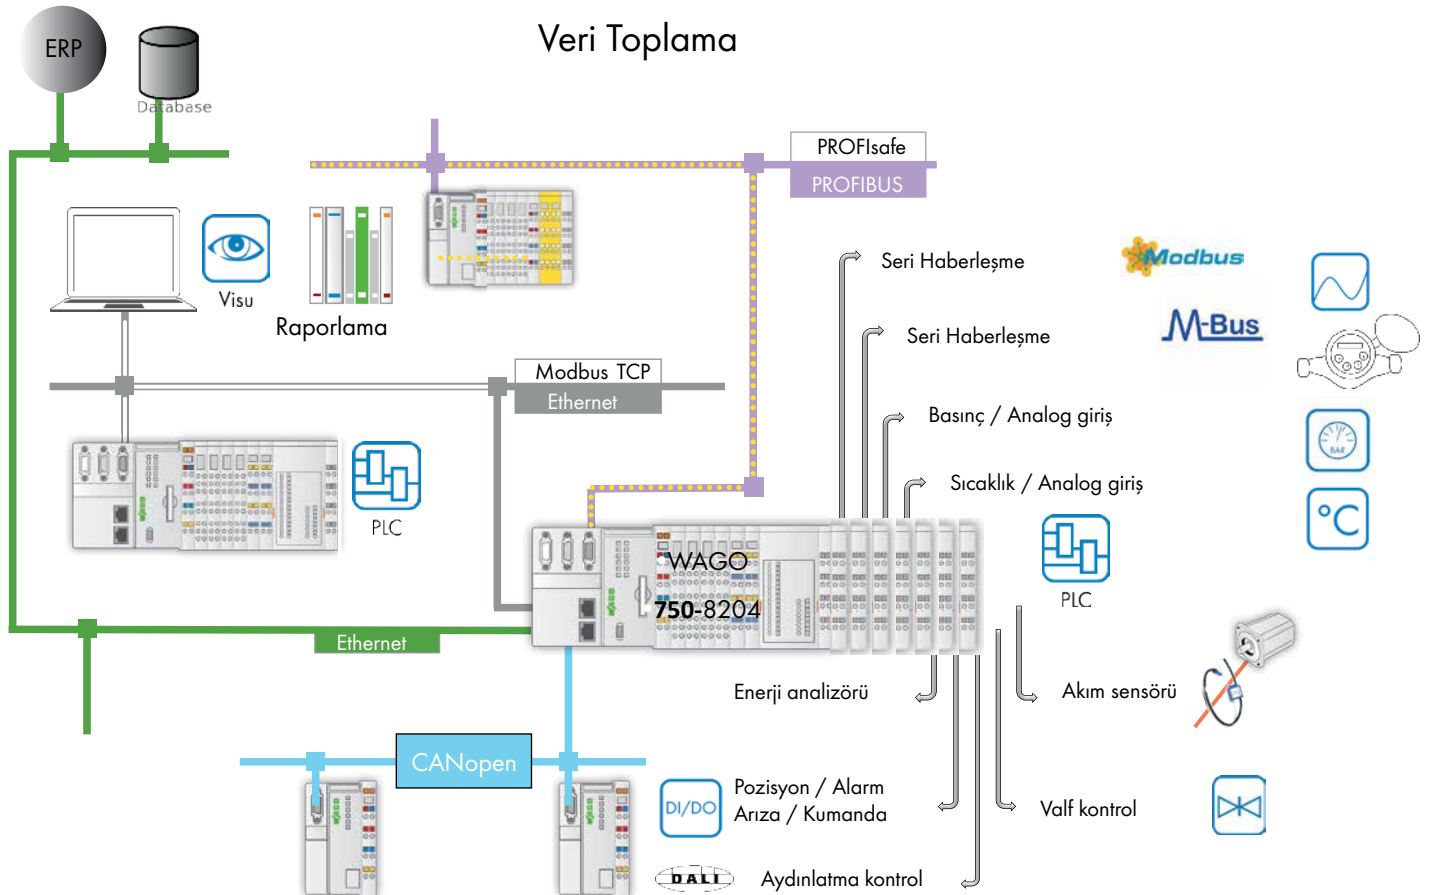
Veri Toplama

ERP

Database

PROFIsafe

PROFIBUS

Visu

Raporlama

Seri Haberleşme

Modbus

Seri Haberleşme

M-Bus

Modbus TCP

Ethernet

Basınç / Analog giriş

Sıcaklık / Analog giriş

PLC

WAGO

750-8204

PLC

Ethernet

Enerji analizörü

Akım sensörü

CANopen

DI/DO

Pozisyon / Alarm
Arıza / Kumanda

Valf kontrol

DALI

Aydınlatma kontrol